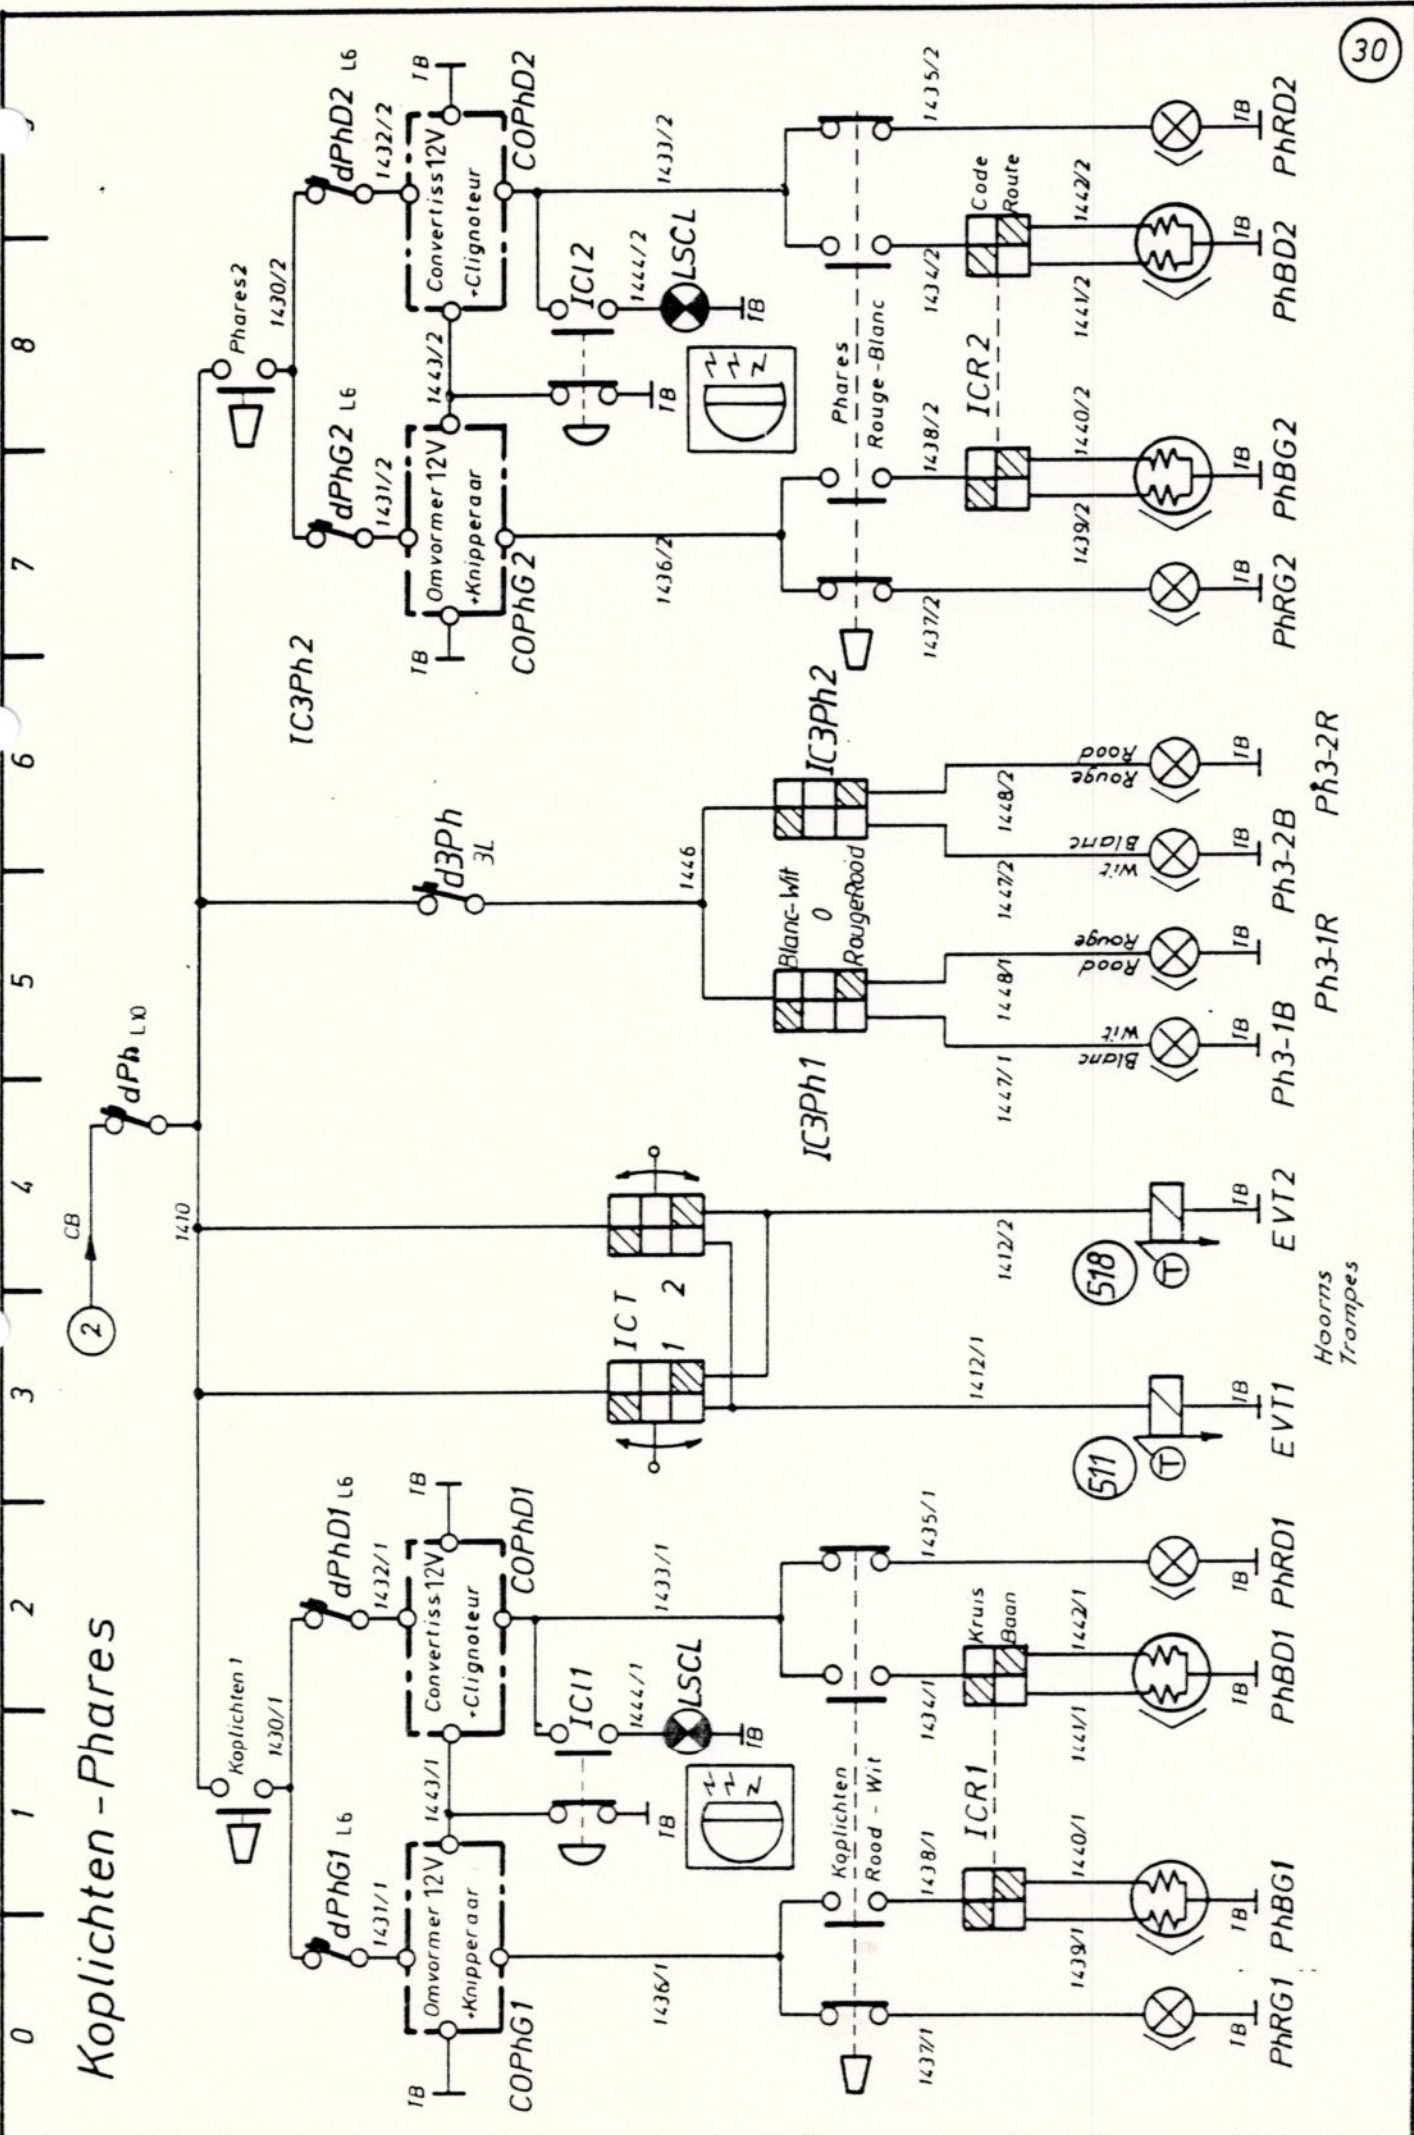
Koplichten - Phares

30

0 1 2 3 4 5 6 7 8

2
CB
dPh L10
1410

Koplichten 1
1430/1
dPhG1 L6
1431/1
dPhD1 L6
1432/1
Omvormer 12V
+Knipperaar
Convertiss 12V
+Clignoteur
1443/1
TB
COPhG1
COPhD1
IC11
1444/1
LSCL
TB
1436/1
1433/1
Koplichten
Rood - Wit
1437/1
1438/1
1434/1
1435/1
ICR1
Kruis
Baan
1439/1
1440/1
1441/1
1442/1
TB
PhRG1
PhBG1
PhBD1
PhRD1

ICT
1 2
1412/1
1412/2
511
518
TB
EVT1
EVT2
Hoorns
Trompes

d3Ph
3L
1446
IC3Ph1
IC3Ph2
Blanc-Wit
0
RougeRood
1447/1
1448/1
1447/2
1448/2
Blanc
Wit
Rood
Rouge
Blanc
Wit
Rouge
Rood
TB
Ph3-1B
Ph3-1R
Ph3-2B
Ph3-2R

IC3Ph2
Phares2
1430/2
dPhG2 L6
1431/2
dPhD2 L6
1432/2
Omvormer 12V
+Knipperaar
Convertiss 12V
+Clignoteur
1443/2
TB
COPhG2
COPhD2
IC12
1444/2
LSCL
TB
1436/2
1433/2
Phares
Rouge-Blanc
1437/2
1438/2
1434/2
1435/2
ICR2
Code
Route
1439/2
1440/2
1441/2
1442/2
TB
PhRG2
PhBG2
PhBD2
PhRD2